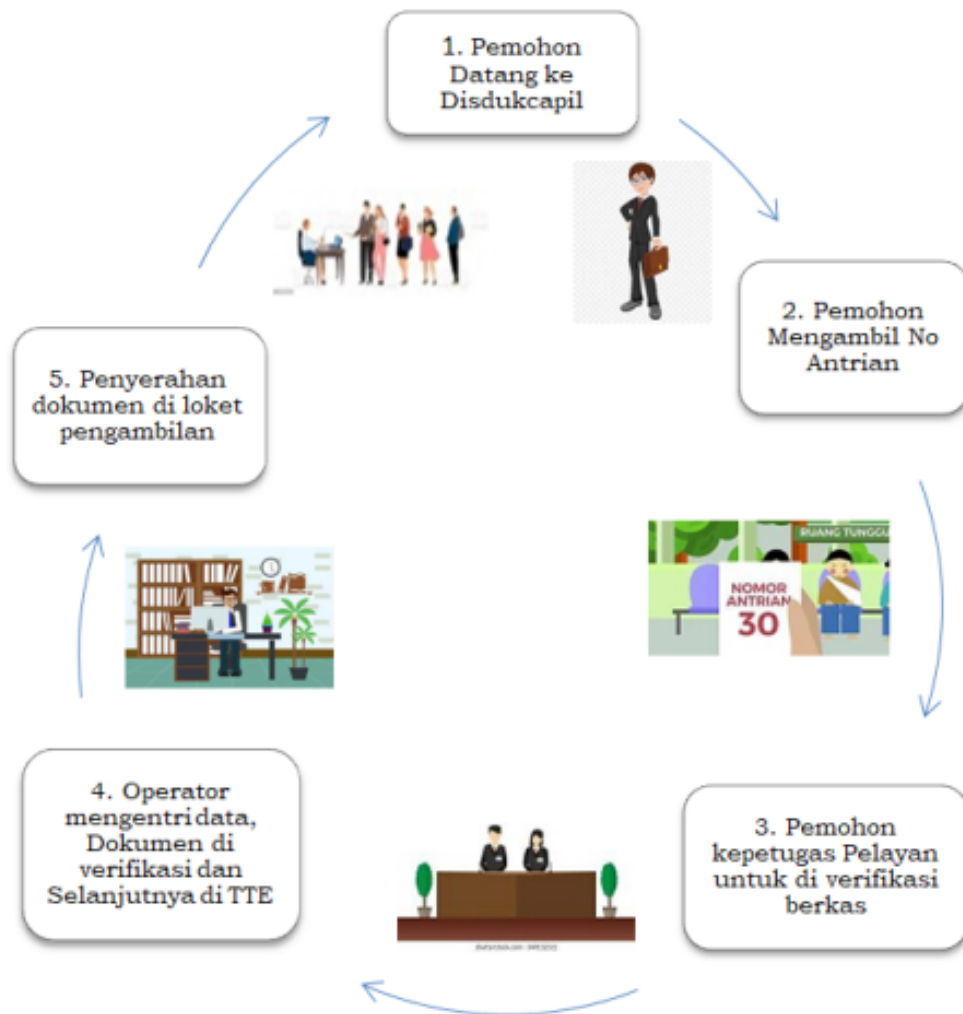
1. Pemohon Datang ke Disdukcapil

2. Pemohon Mengambil No Antrian

RUANG TUNGGU

NOMOR ANTRIAN 30

3. Pemohon kepetugas Pelayan untuk di verifikasi berkas

4. Operator mengentri data, Dokumen di verifikasi dan Selanjutnya di TTE

5. Penyerahan dokumen di loket pengambilan